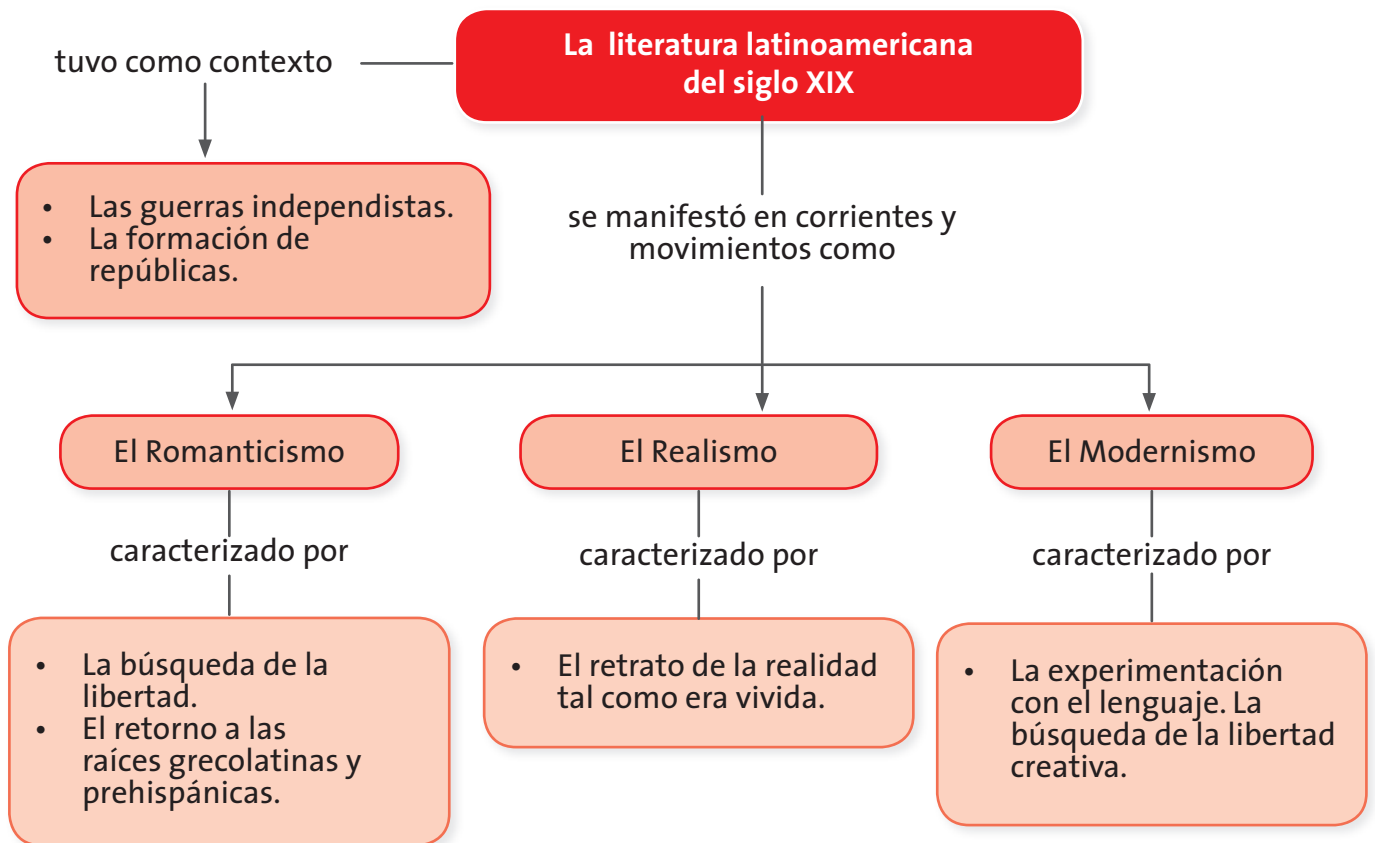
La literatura latinoamericana del siglo XIX

tuvo como contexto

• Las guerras independistas.
• La formación de repúblicas.

se manifestó en corrientes y movimientos como

El Romanticismo

caracterizado por

• La búsqueda de la libertad.
• El retorno a las raíces grecolatinas y prehispánicas.

El Realismo

caracterizado por

• El retrato de la realidad tal como era vivida.

El Modernismo

caracterizado por

• La experimentación con el lenguaje. La búsqueda de la libertad creativa.